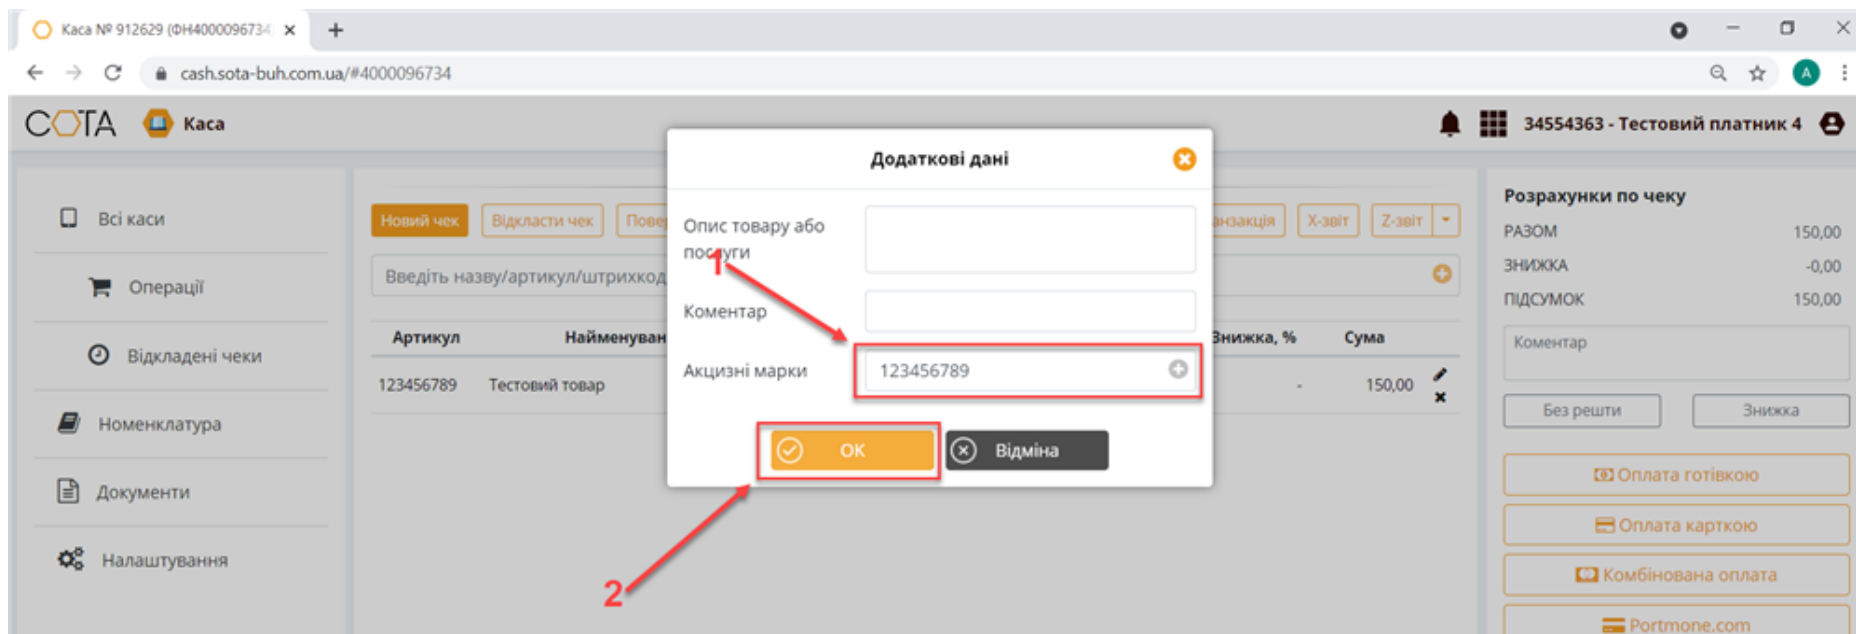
Каса № 912629 (ФН400009673

cash.sota-buh.com.ua/#4000096734

СОТА Каса

34554363 - Тестовий платник 4

Всі каси

Операції

Відкладені чеки

Номенклатура

Документи

Налаштування

Новий чек Відкласти чек Пове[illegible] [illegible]нзакція Х-звіт Z-звіт

Введіть назву/артикул/штрихкод

| Артикул | Найменуван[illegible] | Знижка, % | Сума |
|---|---|---|---|
| 123456789 | Тестовий товар | - | 150,00 |

Додаткові дані

Опис товару або послуги

Коментар

Акцизні марки 123456789

1

OK Відміна

2

Розрахунки по чеку

РАЗОМ 150,00

ЗНИЖКА -0,00

ПІДСУМОК 150,00

Коментар

Без решти Знижка

Оплата готівкою

Оплата карткою

Комбінована оплата

Portmone.com